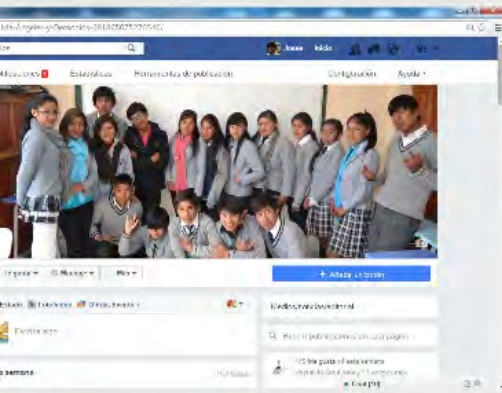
Jonas Inicio

Notificaciones Estadísticas Herramientas de publicación Configuración Ayuda

Seguir Mensaje Más + Añadir un botón

Estado Foto/video Oferta, evento

Escribe algo...

semana

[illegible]

Busca en publicaciones en esta página

Me gusta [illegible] esta semana